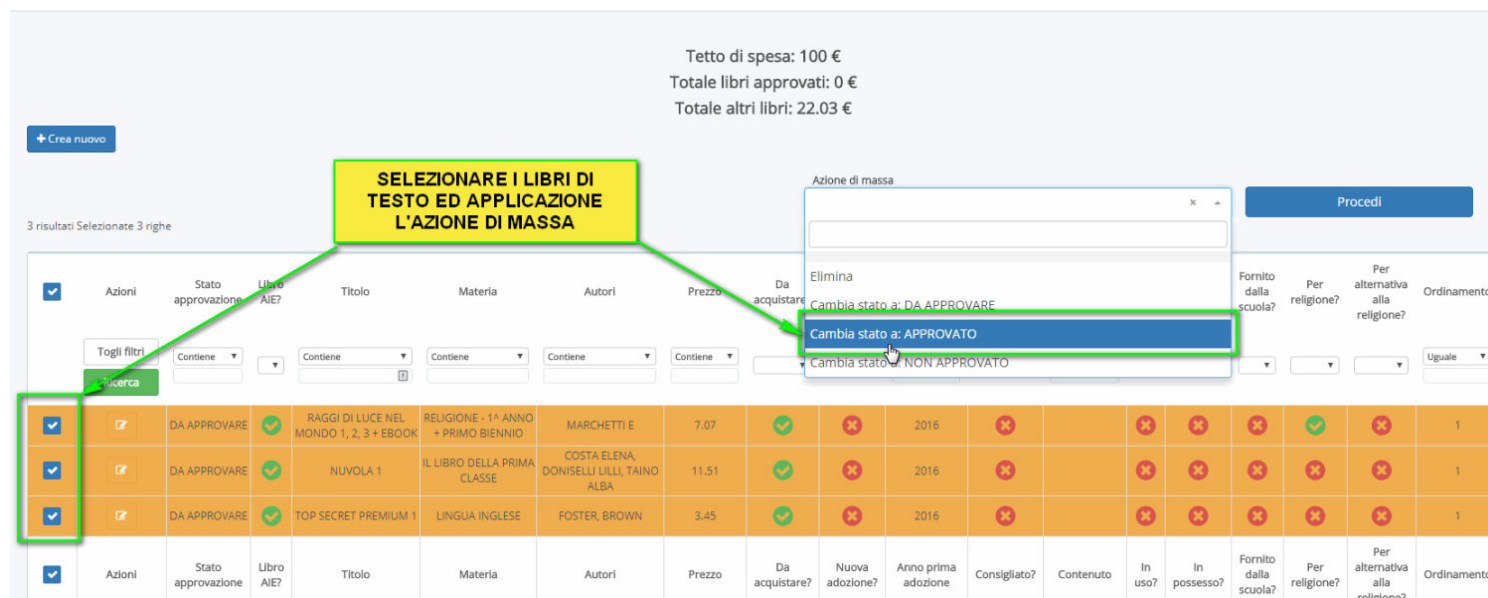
Tetto di spesa: 100 €
Totale libri approvati: 0 €
Totale altri libri: 22.03 €

+ Crea nuovo

SELEZIONARE I LIBRI DI TESTO ED APPLICAZIONE L'AZIONE DI MASSA

Azione di massa

Procedi

3 risultati Selezionate 3 righe

Elimina
Cambia stato a: DA APPROVARE
Cambia stato a: APPROVATO
Cambia stato a: NON APPROVATO

| | Azioni | Stato approvazione | Libro AIE? | Titolo | Materia | Autori | Prezzo | Da acquistare? | | | | | | | Fornito dalla scuola? | Per religione? | Per alternativa alla religione? | Ordinamento |
|---|---|---|---|---|---|---|---|---|---|---|---|---|---|---|---|---|---|---|
| | Togli filtri Ricerca | Contiene | | Contiene | Contiene | Contiene | Contiene | | | | | | | | | | | Uguale |
| | | DA APPROVARE | | RAGGI DI LUCE NEL MONDO 1, 2, 3 + EBOOK | RELIGIONE - 1^ ANNO + PRIMO BIENNIO | MARCHETTI E | 7.07 | | | 2016 | | | | | | | | 1 |
| | | DA APPROVARE | | NUVOLA 1 | IL LIBRO DELLA PRIMA CLASSE | COSTA ELENA, DONISELLI LILLI, TAINO ALBA | 11.51 | | | 2016 | | | | | | | | 1 |
| | | DA APPROVARE | | TOP SECRET PREMIUM 1 | LINGUA INGLESE | FOSTER, BROWN | 3.45 | | | 2016 | | | | | | | | 1 |
| | Azioni | Stato approvazione | Libro AIE? | Titolo | Materia | Autori | Prezzo | Da acquistare? | Nuova adozione? | Anno prima adozione | Consigliato? | Contenuto | In uso? | In possesso? | Fornito dalla scuola? | Per religione? | Per alternativa alla religione? | Ordinamento |